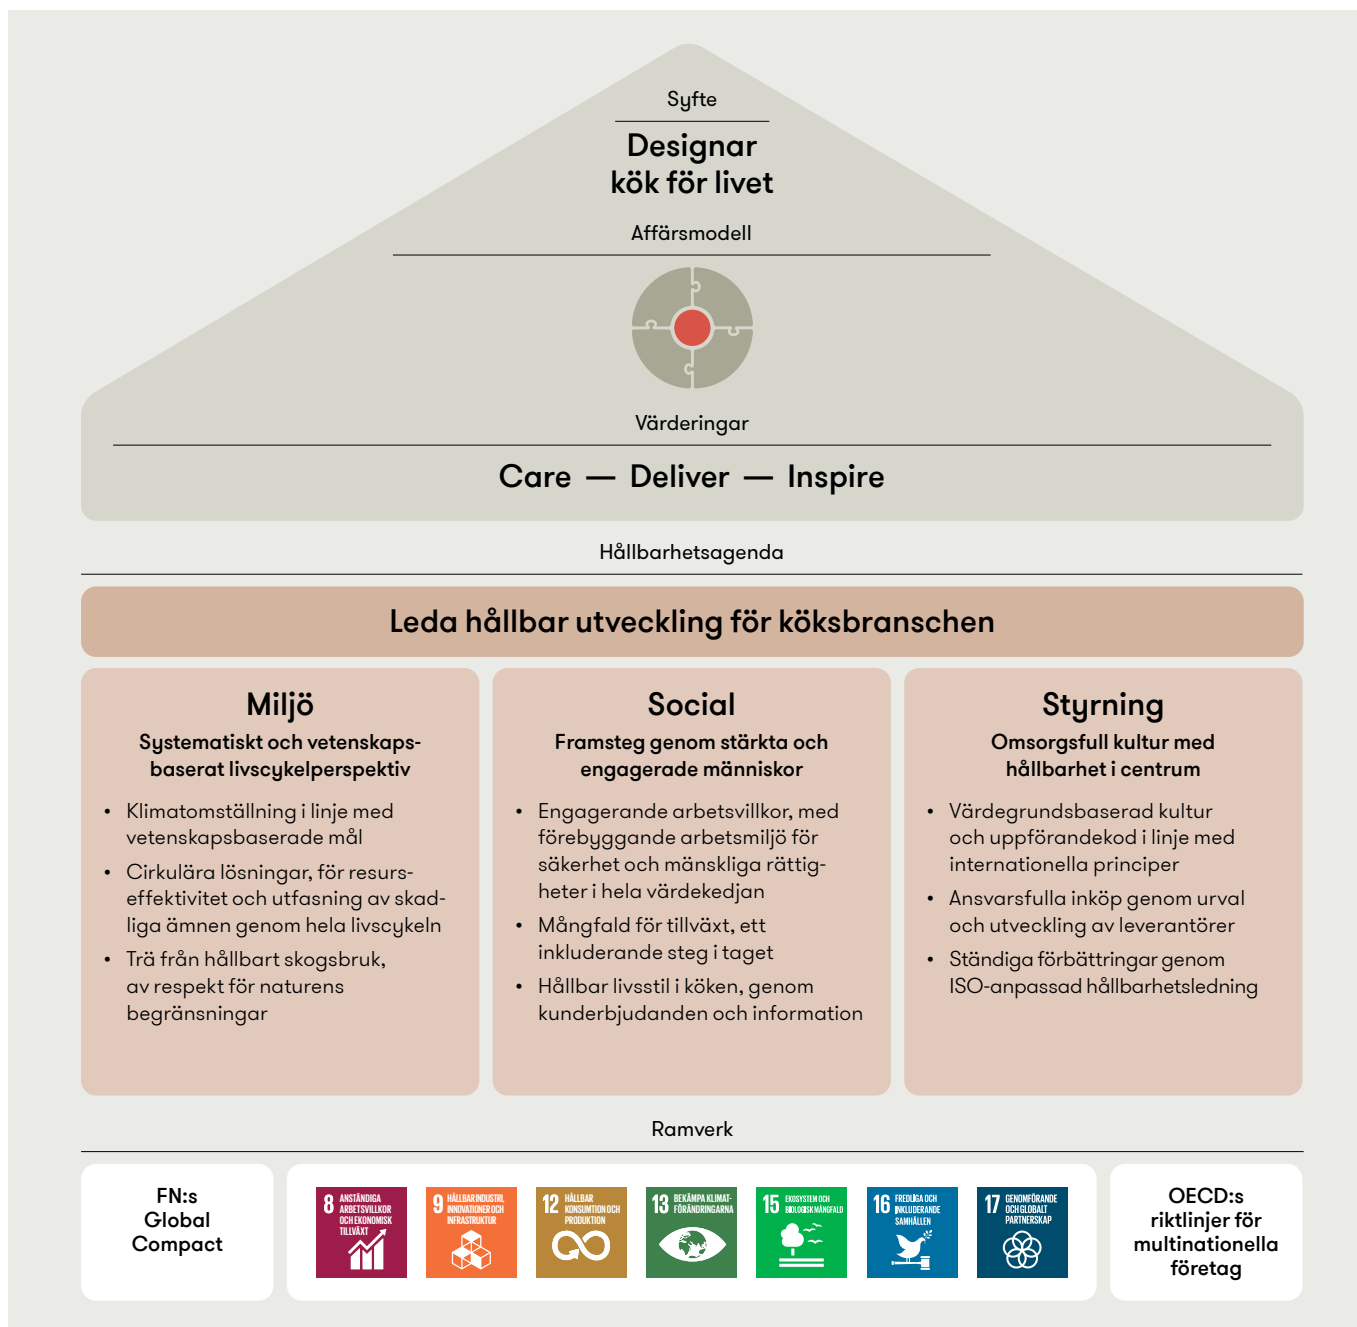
Syfte

Designar kök för livet

Affärsmodell

Värderingar

Care — Deliver — Inspire

Hållbarhetsagenda

Leda hållbar utveckling för köksbranschen

Miljö

Systematiskt och vetenskapsbaserat livscykelperspektiv

- Klimatomställning i linje med vetenskapsbaserade mål
- Cirkulära lösningar, för resurseffektivitet och utfasning av skadliga ämnen genom hela livscykeln
- Trä från hållbart skogsbruk, av respekt för naturens begränsningar

Social

Framsteg genom stärkta och engagerade människor

- Engagerande arbetsvillkor, med förebyggande arbetsmiljö för säkerhet och mänskliga rättigheter i hela värdekedjan
- Mångfald för tillväxt, ett inkluderande steg i taget
- Hållbar livsstil i köken, genom kunderbjudanden och information

Styrning

Omsorgsfull kultur med hållbarhet i centrum

- Värdegrundsbaserad kultur och uppförandekod i linje med internationella principer
- Ansvarsfulla inköp genom urval och utveckling av leverantörer
- Ständiga förbättringar genom ISO-anpassad hållbarhetsledning

Ramverk

FN:s Global Compact

8 ANSTÄNDIGA ARBETSVILLKOR OCH EKONOMISK TILLVÄXT

9 HÅLLBAR INDUSTRI, INNOVATIONER OCH INFRASTRUKTUR

12 HÅLLBAR KONSUMTION OCH PRODUKTION

13 BEKÄMPA KLIMATFÖRÄNDRINGARNA

15 EKOSYSTEM OCH BIOLOGISK MÅNGFALD

16 FREDLIGA OCH INKLUDERANDE SAMHÄLLEN

17 GENOMFÖRANDE OCH GLOBALT PARTNERSKAP

OECD:s riktlinjer för multinationella företag